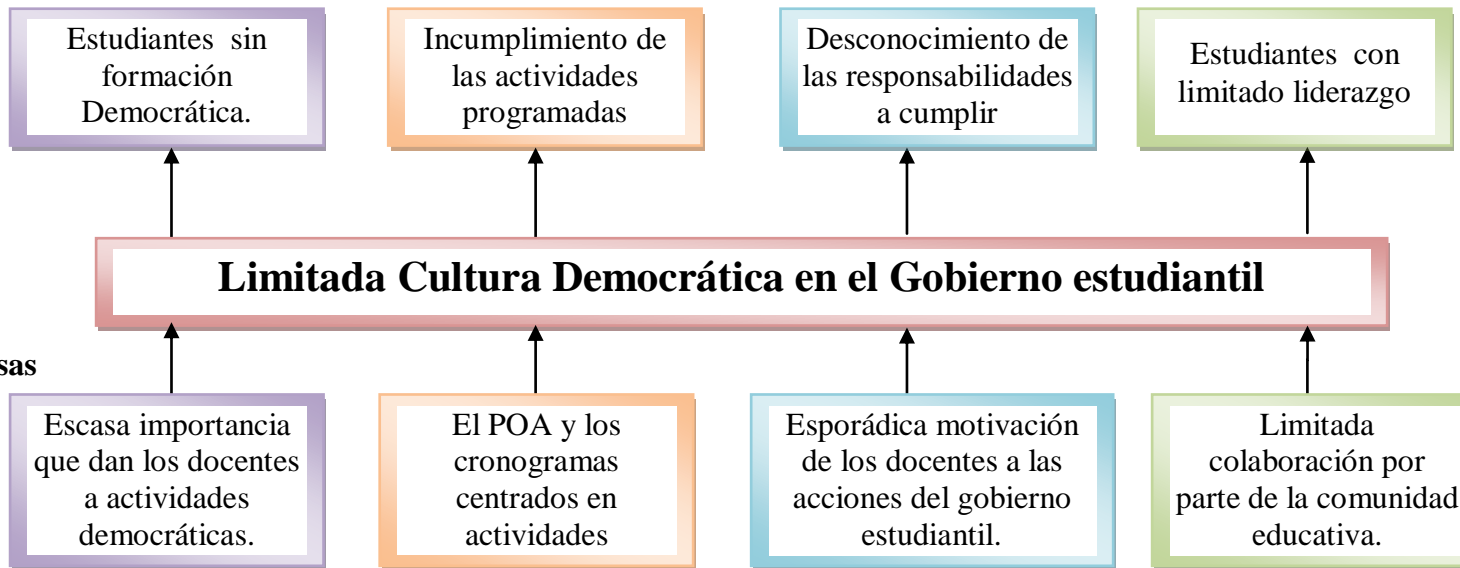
Estudiantes sin formación Democrática.

Incumplimiento de las actividades programadas

Desconocimiento de las responsabilidades a cumplir

Estudiantes con limitado liderazgo

Limitada Cultura Democrática en el Gobierno estudiantil

sas

Escasa importancia que dan los docentes a actividades democráticas.

El POA y los cronogramas centrados en actividades

Esporádica motivación de los docentes a las acciones del gobierno estudiantil.

Limitada colaboración por parte de la comunidad educativa.